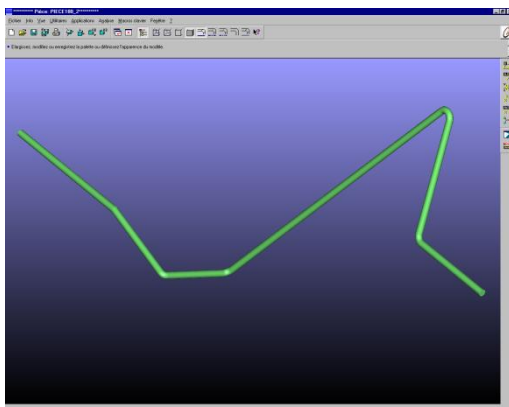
********** Pièce: PIECE100_P**********

Fichier Info Vue Utilitaires Applications Analyse Macros Utilisateur Fenêtre ?

• Cliquez sur : modifiez ou enregistrez la palette ou définissez l'apparence du modèle